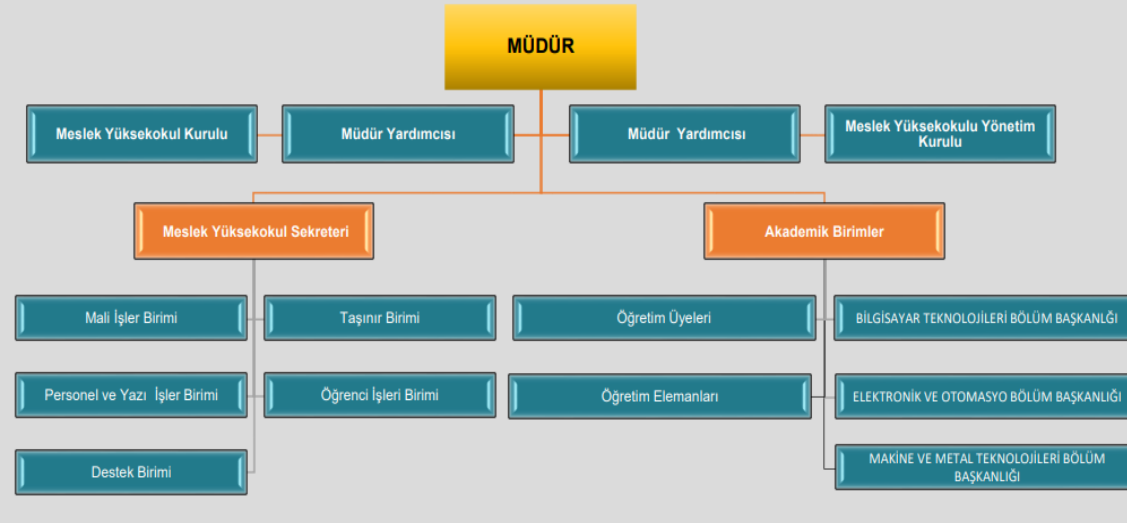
MÜDÜR

Meslek Yüksekokul Kurulu

Müdür Yardımcısı

Müdür Yardımcısı

Meslek Yüksekokulu Yönetim Kurulu

Meslek Yüksekokul Sekreteri

Akademik Birimler

Mali İşler Birimi

Taşınır Birimi

Personel ve Yazı İşler Birimi

Öğrenci İşleri Birimi

Destek Birimi

Öğretim Üyeleri

Öğretim Elemanları

BİLGİSAYAR TEKNOLOJİLERİ BÖLÜM BAŞKANLIĞI

ELEKTRONİK VE OTOMASYO BÖLÜM BAŞKANLIĞI

MAKİNE VE METAL TEKNOLOJİLERİ BÖLÜM BAŞKANLIĞI